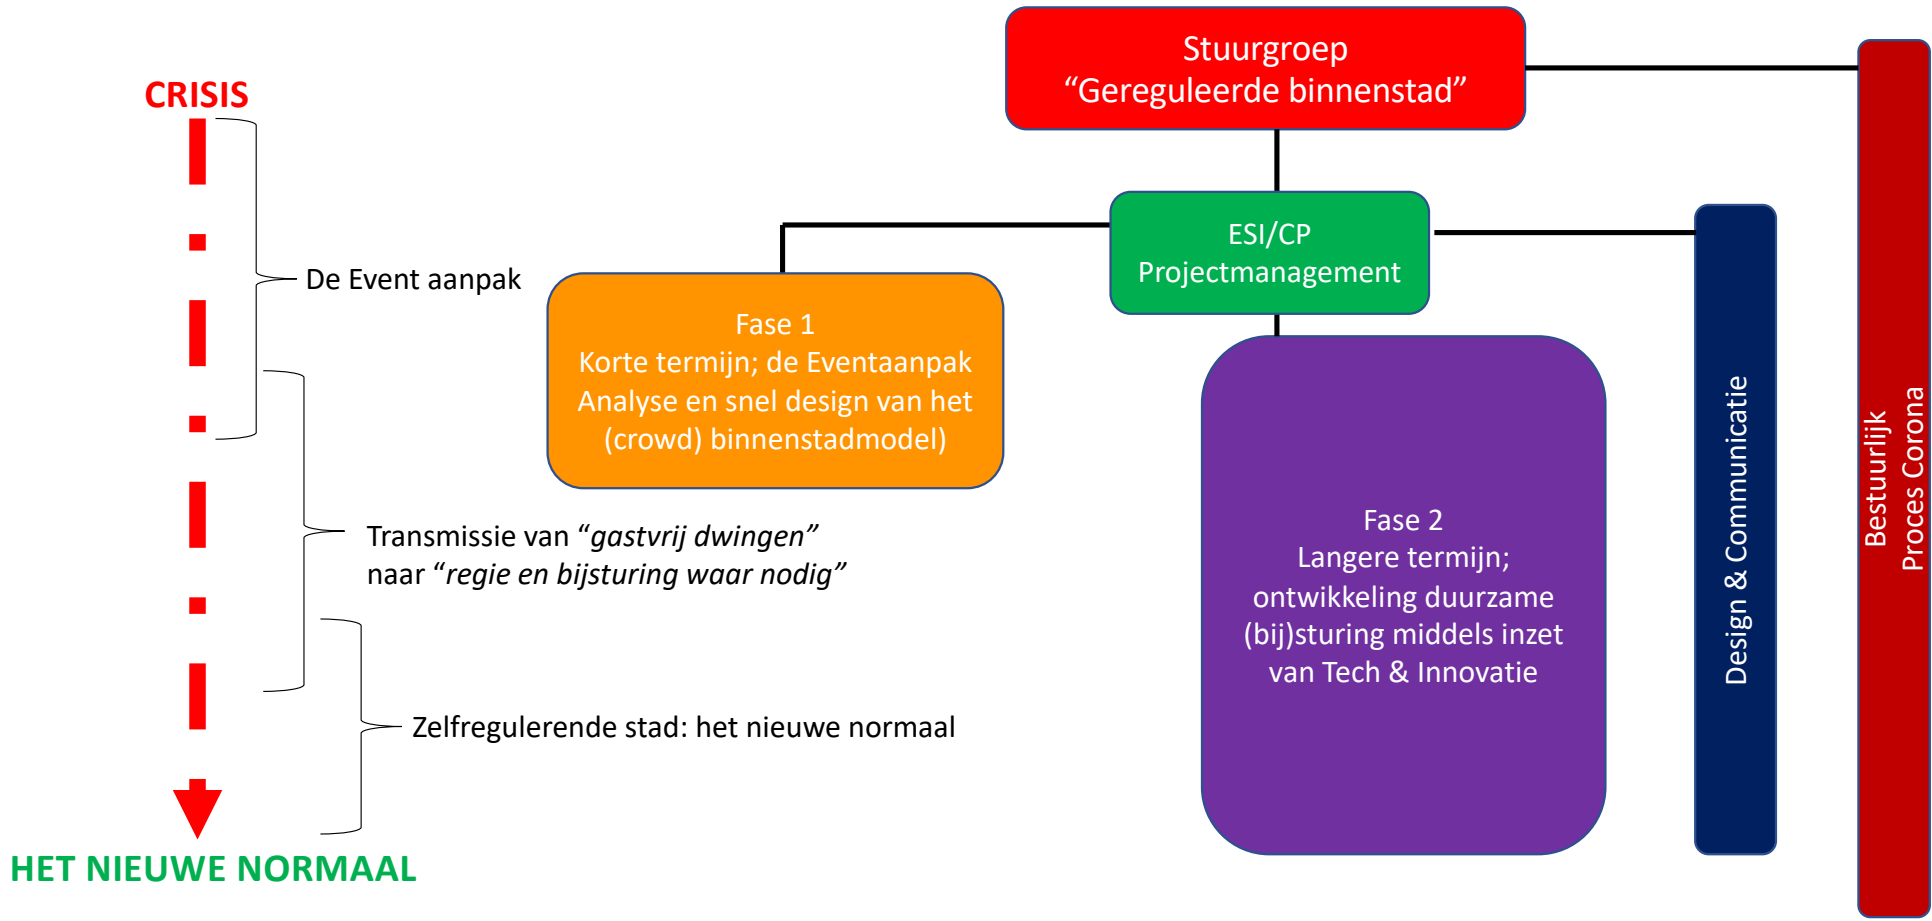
CRISIS

De Event aanpak

Transmissie van “*gastvrij dwingen*” naar “*regie en bijsturing waar nodig*”

Zelfregulerende stad: het nieuwe normaal

HET NIEUWE NORMAAL

Stuurgroep
“Gereguleerde binnenstad”

ESI/CP
Projectmanagement

Fase 1
Korte termijn; de Eventaanpak
Analyse en snel design van het (crowd) binnenstadmodel)

Fase 2
Langere termijn; ontwikkeling duurzame (bij)sturing middels inzet van Tech & Innovatie

Design & Communicatie

Bestuurlijk
Proces Corona